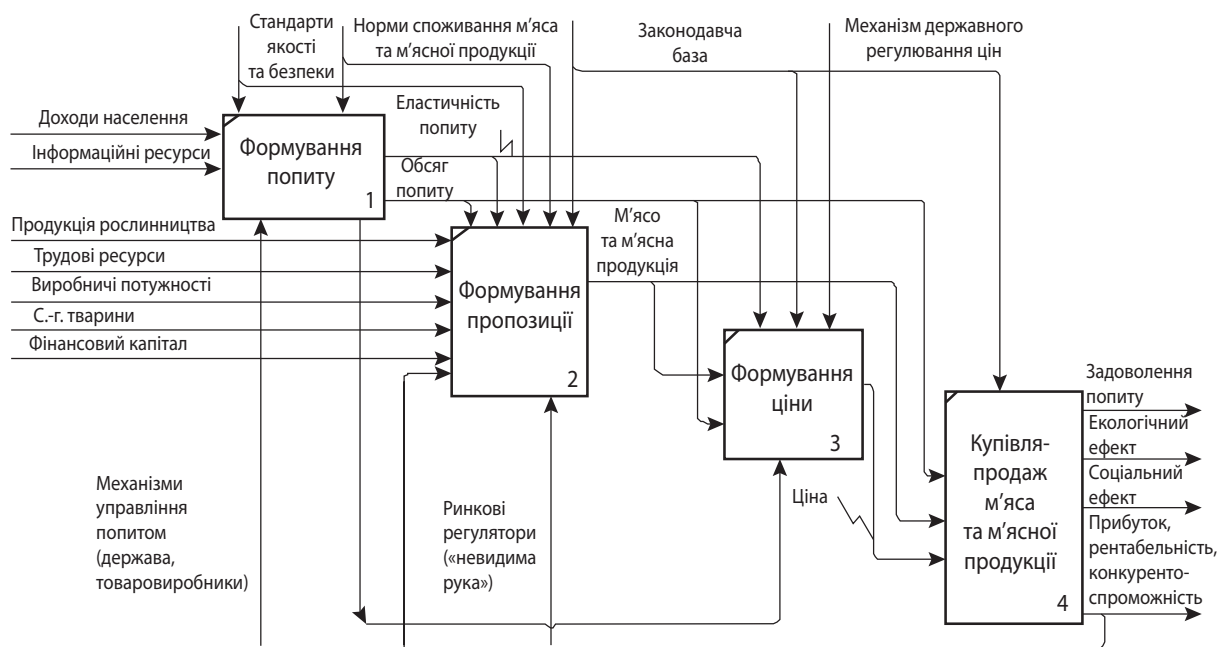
Стандарти якості та безпеки

Норми споживання м'яса та м'ясної продукції

Законодавча база

Механізм державного регулювання цін

Доходи населення

Інформаційні ресурси

Формування попиту

1

Еластичність попиту

Обсяг попиту

Продукція рослинництва

Трудові ресурси

Виробничі потужності

С.-г. тварини

Фінансовий капітал

М'ясо та м'ясна продукція

Формування пропозиції

2

Формування ціни

3

Задоволення попиту

Екологічний ефект

Соціальний ефект

Прибуток, рентабельність, конкуренто-спроможність

Купівля-продаж м'яса та м'ясної продукції

4

Механізми управління попитом (держава, товаровиробники)

Ринкові регулятори («невидима рука»)

Ціна